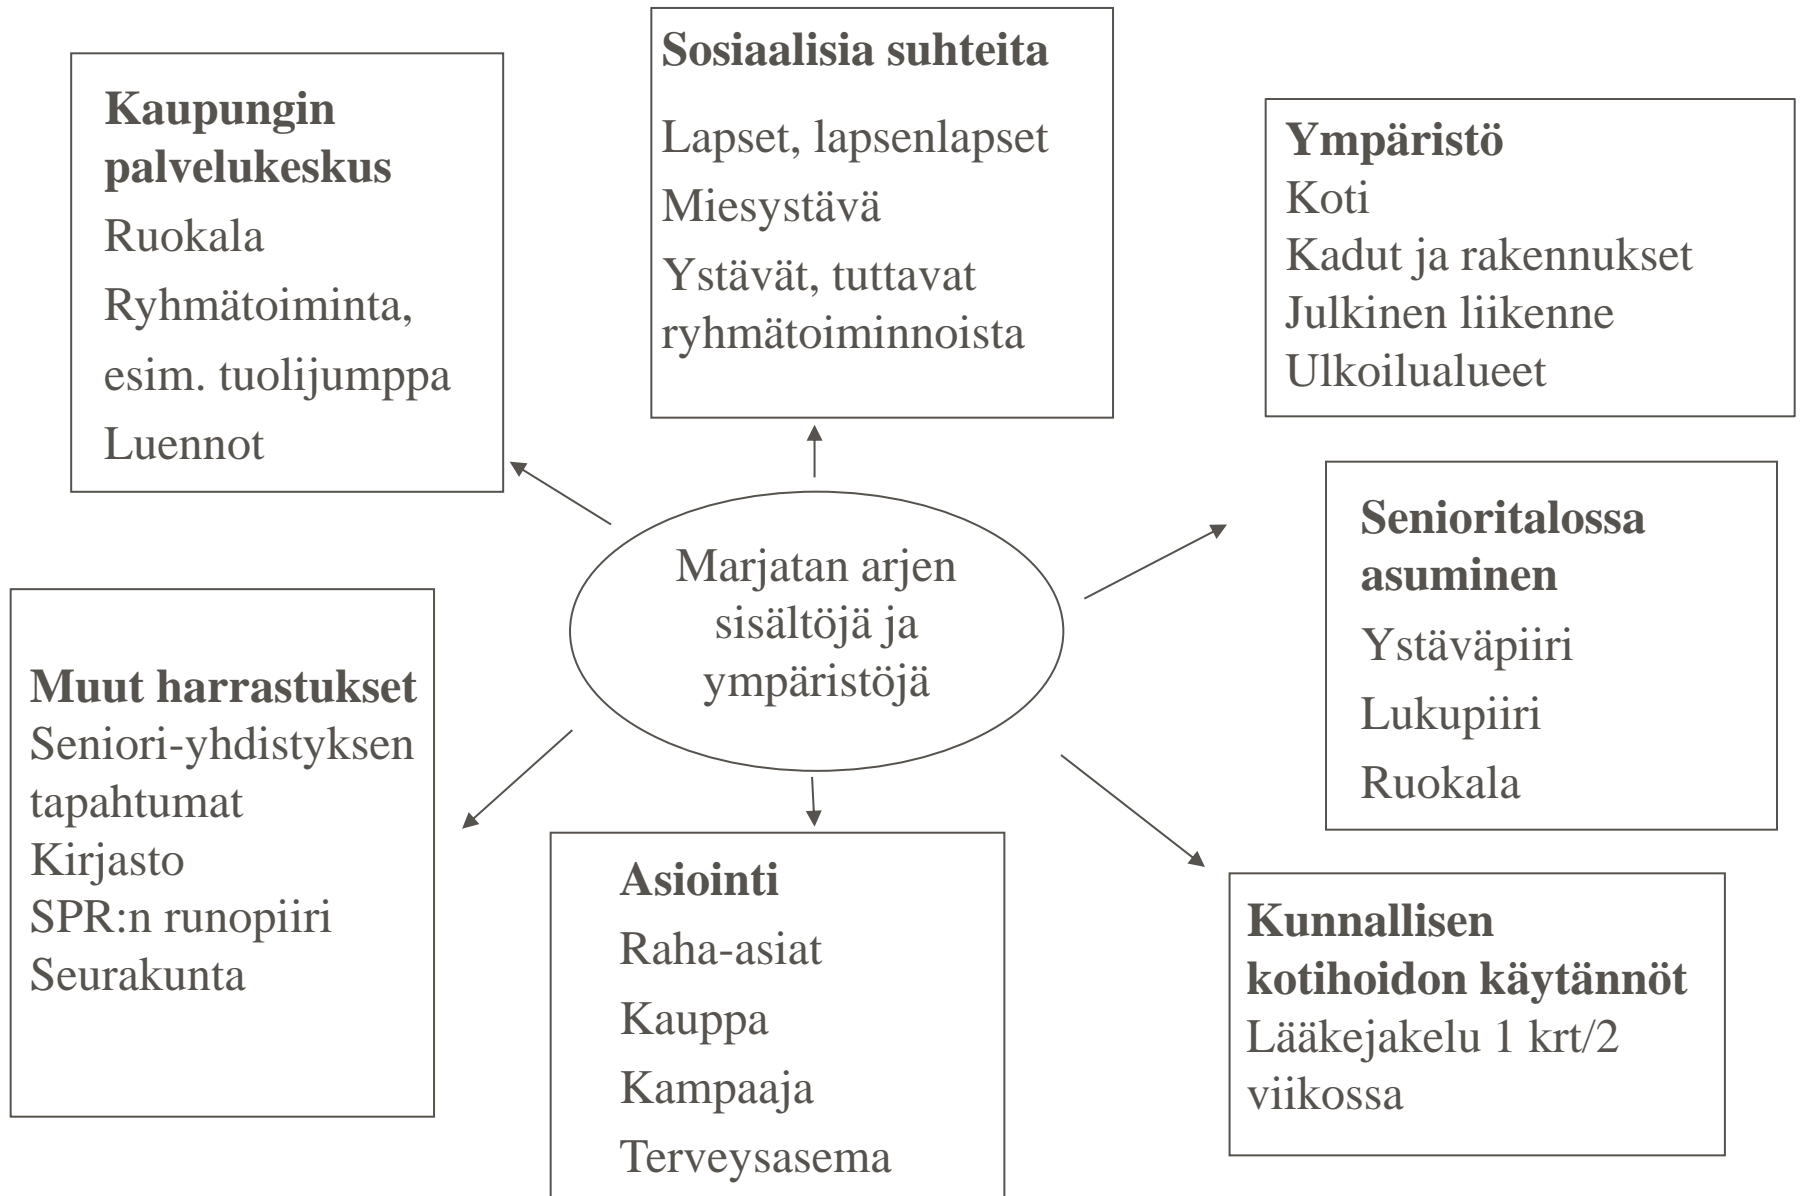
Marjatan arjen sisältöjä ja ympäristöjä

Kaupungin palvelukeskus
Ruokala
Ryhmätoiminta, esim. tuolijumppa
Luennot

Sosiaalisia suhteita
Lapset, lapsenlapset
Miesystävä
Ystävät, tuttavat ryhmätoiminnoista

Ympäristö
Koti
Kadut ja rakennukset
Julkinen liikenne
Ulkoilualueet

Senioritalossa asuminen
Ystäväpiiri
Lukupiiri
Ruokala

Kunnallisen kotihoidon käytännöt
Lääkejakelu 1 krt/2 viikossa

Asiointi
Raha-asiat
Kauppa
Kampaaja
Terveysasema

Muut harrastukset
Seniori-yhdistyksen tapahtumat
Kirjasto
SPR:n runopiiri
Seurakunta